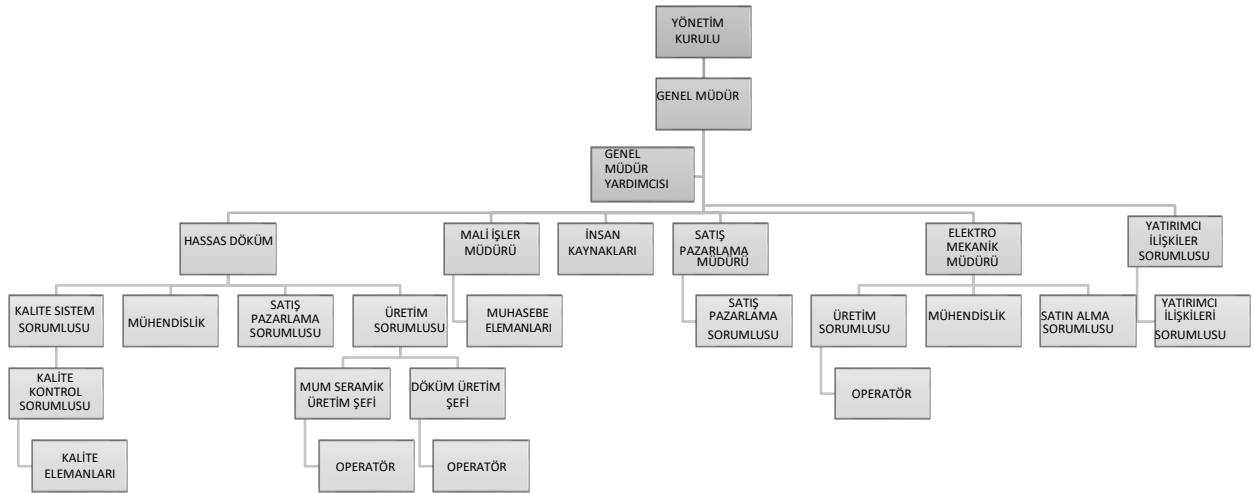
YÖNETİM KURULU

GENEL MÜDÜR

GENEL MÜDÜR YARDIMCISI

HASSAS DÖKÜM

MALİ İŞLER MÜDÜRÜ

İNSAN KAYNAKLARI

SATIŞ PAZARLAMA MÜDÜRÜ

ELEKTRO MEKANİK MÜDÜRÜ

YATIRIMCI İLİŞKİLER SORUMLUSU

KALİTE SİSTEM SORUMLUSU

MÜHENDİSLİK

SATIŞ PAZARLAMA SORUMLUSU

ÜRETİM SORUMLUSU

MUHASEBE ELEMANLARI

SATIŞ PAZARLAMA SORUMLUSU

ÜRETİM SORUMLUSU

MÜHENDİSLİK

SATIN ALMA SORUMLUSU

YATIRIMCI İLİŞKİLERİ SORUMLUSU

KALİTE KONTROL SORUMLUSU

MUM SERAMİK ÜRETİM ŞEFİ

DÖKÜM ÜRETİM ŞEFİ

OPERATÖR

KALİTE ELEMANLARI

OPERATÖR

OPERATÖR